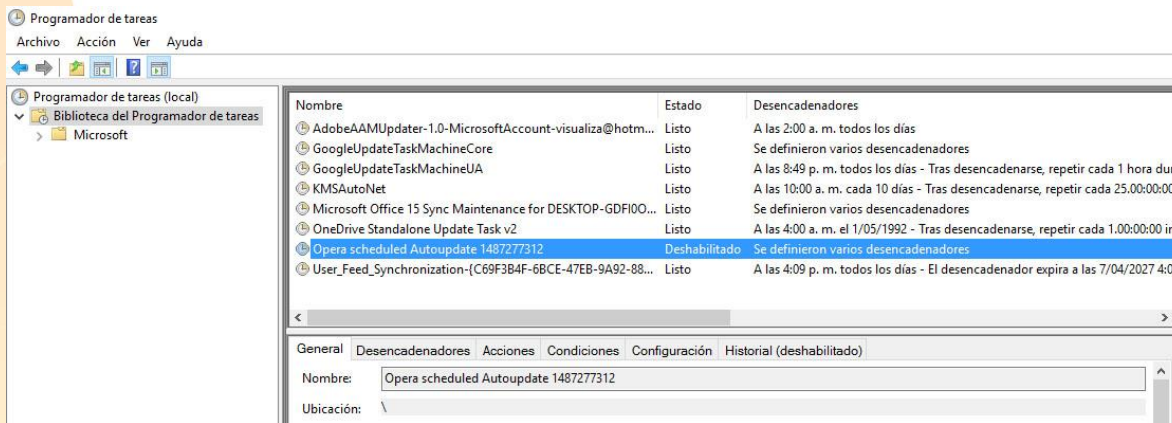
Programador de tareas

Archivo Acción Ver Ayuda

Programador de tareas (local)
Biblioteca del Programador de tareas
Microsoft

| Nombre | Estado | Desencadenadores |
|---|---|---|
| AdobeAAMUpdater-1.0-MicrosoftAccount-visualiza@hotm... | Listo | A las 2:00 a. m. todos los días |
| GoogleUpdateTaskMachineCore | Listo | Se definieron varios desencadenadores |
| GoogleUpdateTaskMachineUA | Listo | A las 8:49 p. m. todos los días - Tras desencadenarse, repetir cada 1 hora du |
| KMSAutoNet | Listo | A las 10:00 a. m. cada 10 días - Tras desencadenarse, repetir cada 25.00:00:0 |
| Microsoft Office 15 Sync Maintenance for DESKTOP-GDFI0O... | Listo | Se definieron varios desencadenadores |
| OneDrive Standalone Update Task v2 | Listo | A las 4:00 a. m. el 1/05/1992 - Tras desencadenarse, repetir cada 1.00:00:00 i |
| Opera scheduled Autoupdate 1487277312 | Deshabilitado | Se definieron varios desencadenadores |
| User_Feed_Synchronization-{C69F3B4F-6BCE-47EB-9A92-88... | Listo | A las 4:09 p. m. todos los días - El desencadenador expira a las 7/04/2027 4: |

General Desencadenadores Acciones Condiciones Configuración Historial (deshabilitado)

Nombre: Opera scheduled Autoupdate 1487277312

Ubicación: \